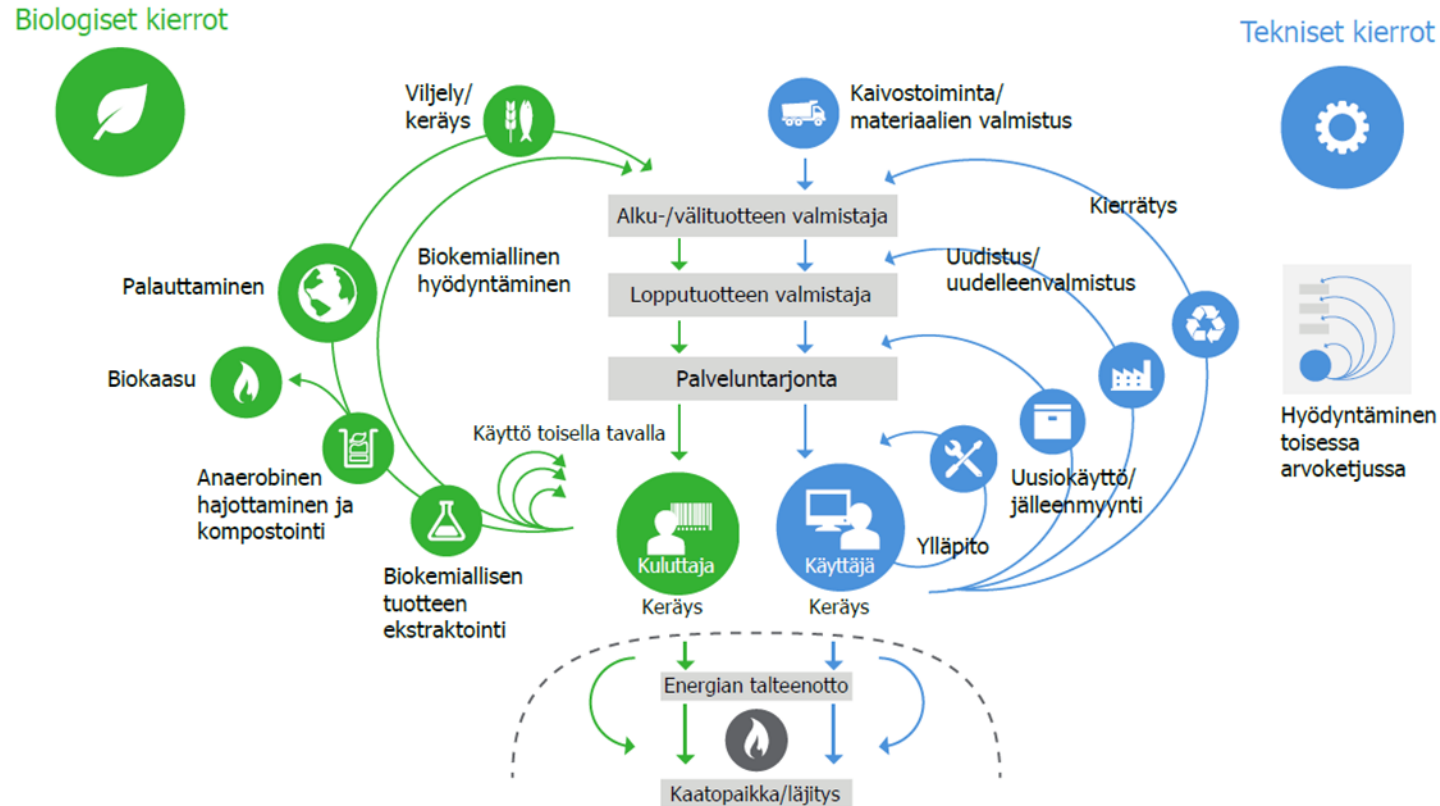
Biologiset kierrot

Tekniset kierrot

Viljely/ keräys

Kaivostoiminta/ materiaalien valmistus

Alku-/välituotteen valmistaja

Kierrätys

Biokemiallinen hyödyntäminen

Uudistus/ uudelleenvalmistus

Lopputuotteen valmistaja

Palauttaminen

Palveluntarjonta

Biokaasu

Hyödyntäminen toisessa arvoketjussa

Käyttö toisella tavalla

Anaerobinen hajottaminen ja kompostointi

Uusiokäyttö/ jälleenmyynti

Kuluttaja

Käyttäjä

Ylläpito

Biokemiallisen tuotteen ekstraktointi

Keräys

Keräys

Energian talteenotto

Kaatopaikka/läjitys